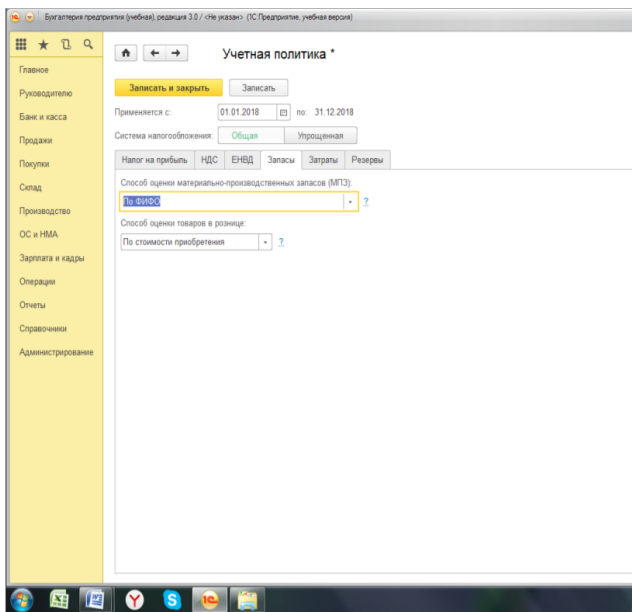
Бухгалтерия предприятия (учебная), редакция 3.0 / <Не указан> (1С:Предприятие, учебная версия)

Главное
Руководителю
Банк и касса
Продажи
Покупки
Склад
Производство
ОС и НМА
Зарплата и кадры
Операции
Отчеты
Справочники
Администрирование

Учетная политика *

Записать и закрыть
Записать

Применяется с: 01.01.2018 по: 31.12.2018

Система налогообложения: Общая Упрощенная

Налог на прибыль | НДС | ЕНВД | Запасы | Затраты | Резервы

Способ оценки материально-производственных запасов (МПЗ):
По ФИФО
?

Способ оценки товаров в рознице:
По стоимости приобретения
?